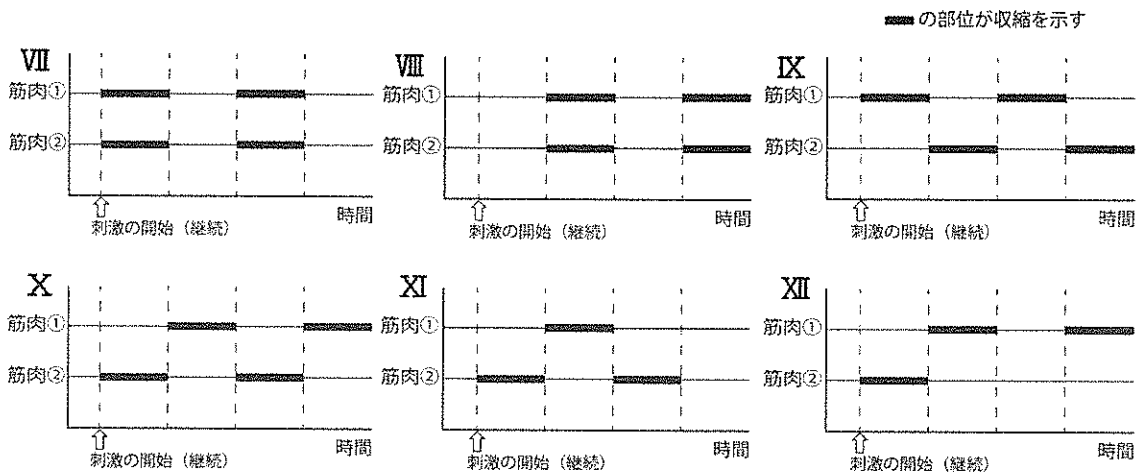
▬ の部位が収縮を示す

Ⅶ
筋肉①
筋肉②
⇧
刺激の開始（継続）
時間

Ⅷ
筋肉①
筋肉②
⇧
刺激の開始（継続）
時間

Ⅸ
筋肉①
筋肉②
⇧
刺激の開始（継続）
時間

Ⅹ
筋肉①
筋肉②
⇧
刺激の開始（継続）
時間

Ⅺ
筋肉①
筋肉②
⇧
刺激の開始（継続）
時間

Ⅻ
筋肉①
筋肉②
⇧
刺激の開始（継続）
時間